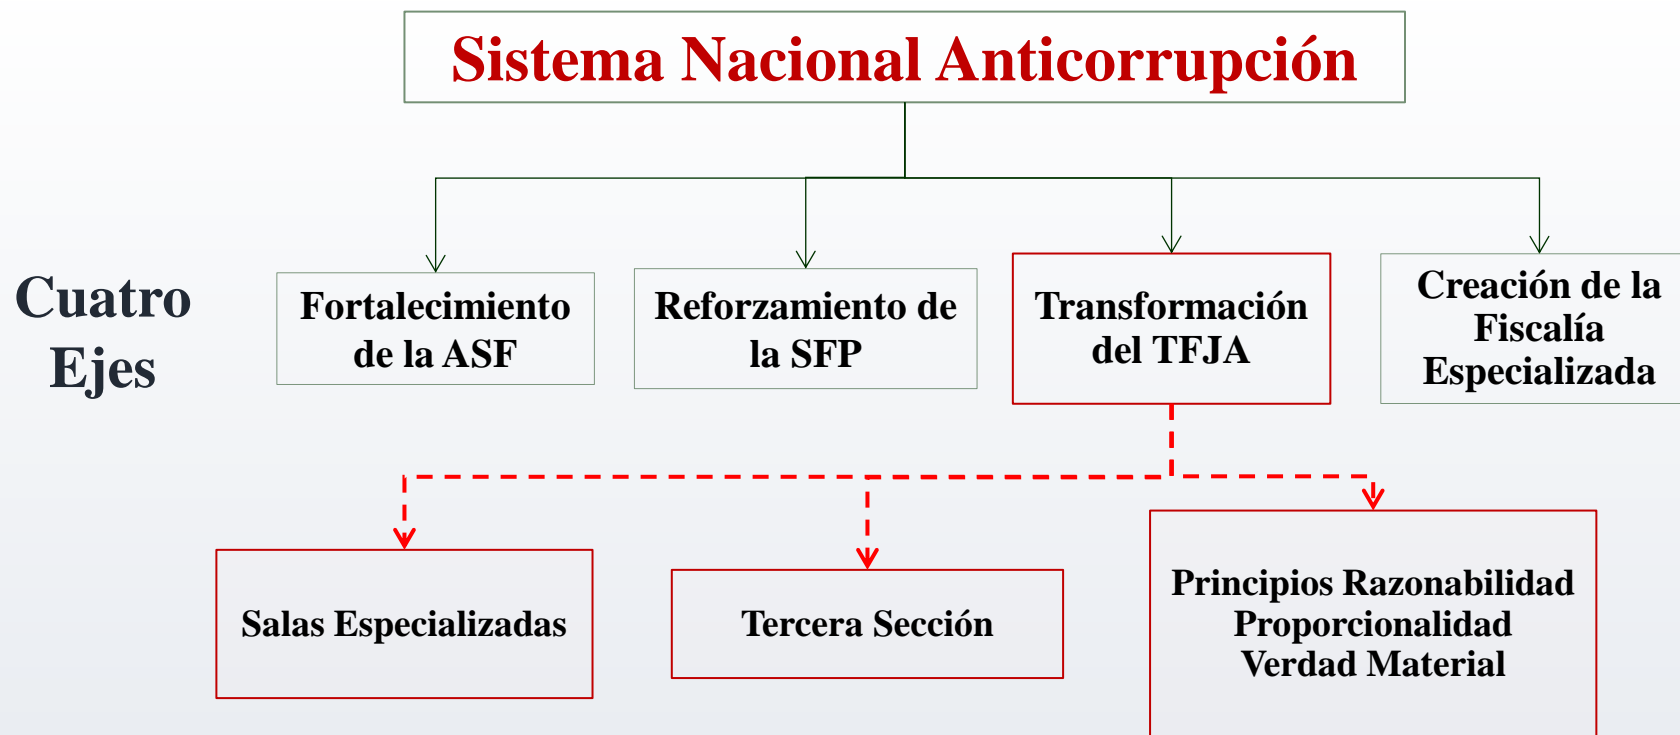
Sistema Nacional Anticorrupción

Cuatro Ejes

Fortalecimiento de la ASF

Reforzamiento de la SFP

Transformación del TFJA

Creación de la Fiscalía Especializada

Salas Especializadas

Tercera Sección

Principios Razonabilidad Proporcionalidad Verdad Material